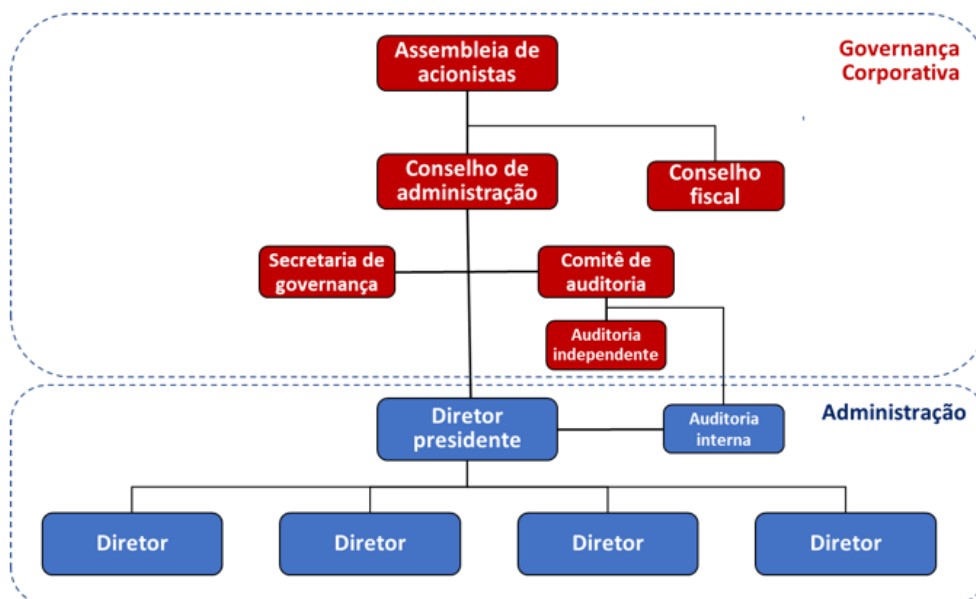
Governança Corporativa

Assembleia de acionistas

Conselho de administração

Conselho fiscal

Secretaria de governança

Comitê de auditoria

Auditoria independente

Administração

Diretor presidente

Auditoria interna

Diretor

Diretor

Diretor

Diretor